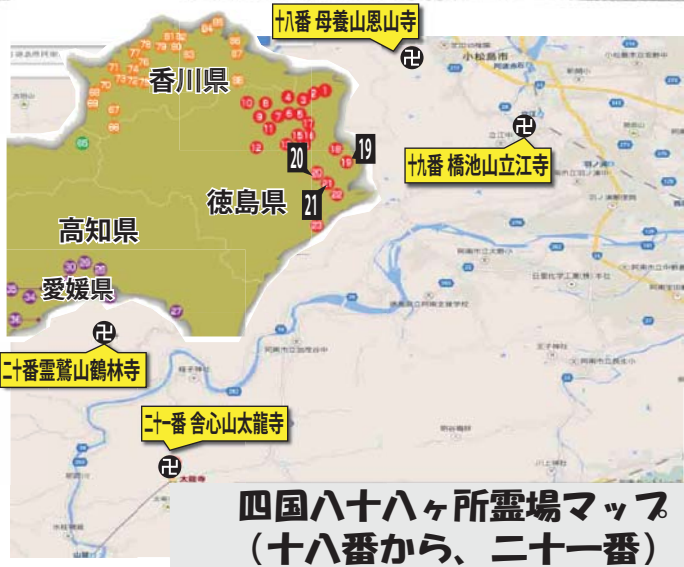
十八番 母養山恩山寺

十九番 橋池山立江寺

香川県

徳島県

高知県

愛媛県

20

21

19

二十番霊鷲山鶴林寺

二十一番 舍心山太龍寺

四国八十八ヶ所霊場マップ
(十八番から、二十一番)

88 87 86 85 84 83 82 81 80 79 78 77 76 75 74 73 72 71 70 69 68 67 66 65

1 2 3 4 5 6 7 8 9 10 11 12 13 14 15 16 17 18 22 23

26 27 28 29 30 31 36

小松島市

太龍寺